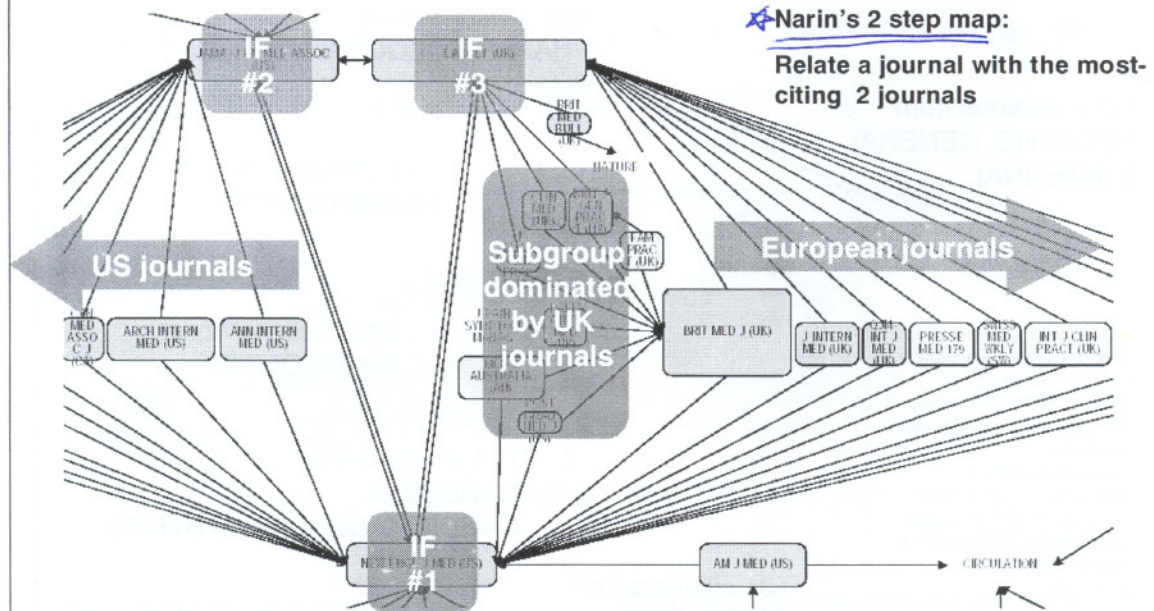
Narin's 2 step map:

Relate a journal with the most-citing 2 journals

JAMA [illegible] MED ASSOC (US)

IF #2

LANCET (UK)

IF #3

BRIT MED BULL (UK)

NATURE

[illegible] MED (US)

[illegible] GEN PRACT (UK)

FAM PRACT (UK)

US journals

Subgroup dominated by UK journals

European journals

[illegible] MED ASSOC J (CA)

ARCH INTERN MED (US)

ANN INTERN MED (US)

BRIT MED J (UK)

J INTERN MED (UK)

QJM-INT J MED (UK)

PRESSE MED 179

SWISS MED WKLY (SW)

INT J CLIN PRACT (UK)

AUSTRALIA (AU)

IF #1

NEW ENGL J MED (US)

AM J MED (US)

CIRCULATION